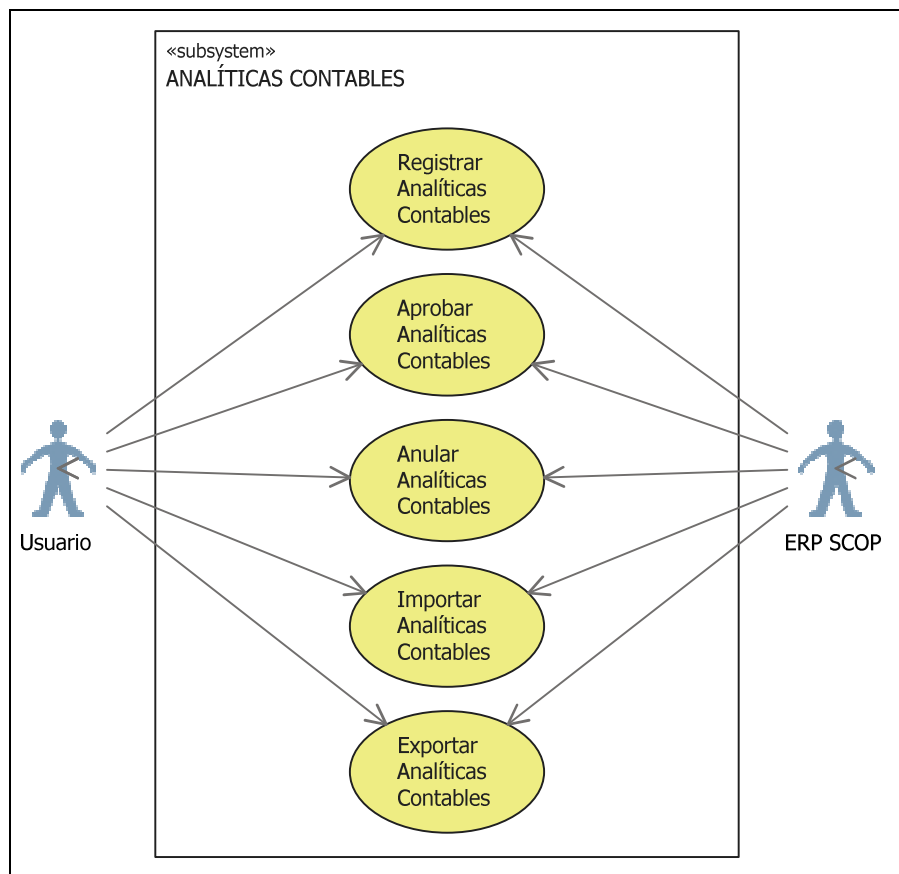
«subsystem»
ANALÍTICAS CONTABLES

Registrar Analíticas Contables

Aprobar Analíticas Contables

Anular Analíticas Contables

Importar Analíticas Contables

Exportar Analíticas Contables

Usuario

ERP SCOP